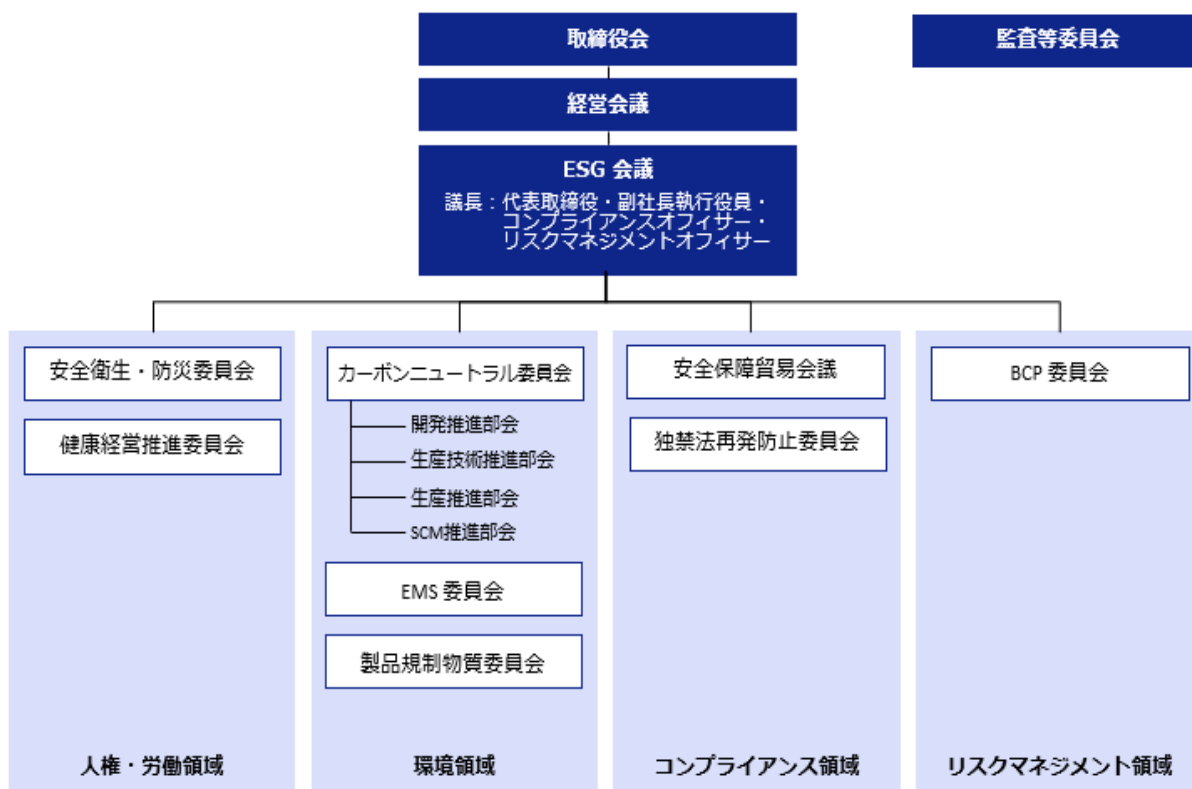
取締役会

監査等委員会

経営会議

ESG 会議
議長：代表取締役・副社長執行役員・コンプライアンスオフィサー・リスクマネジメントオフィサー

安全衛生・防災委員会

健康経営推進委員会

人権・労働領域

カーボンニュートラル委員会
開発推進部会
生産技術推進部会
生産推進部会
SCM推進部会

EMS 委員会

製品規制物質委員会

環境領域

安全保障貿易会議

独禁法再発防止委員会

コンプライアンス領域

BCP 委員会

リスクマネジメント領域